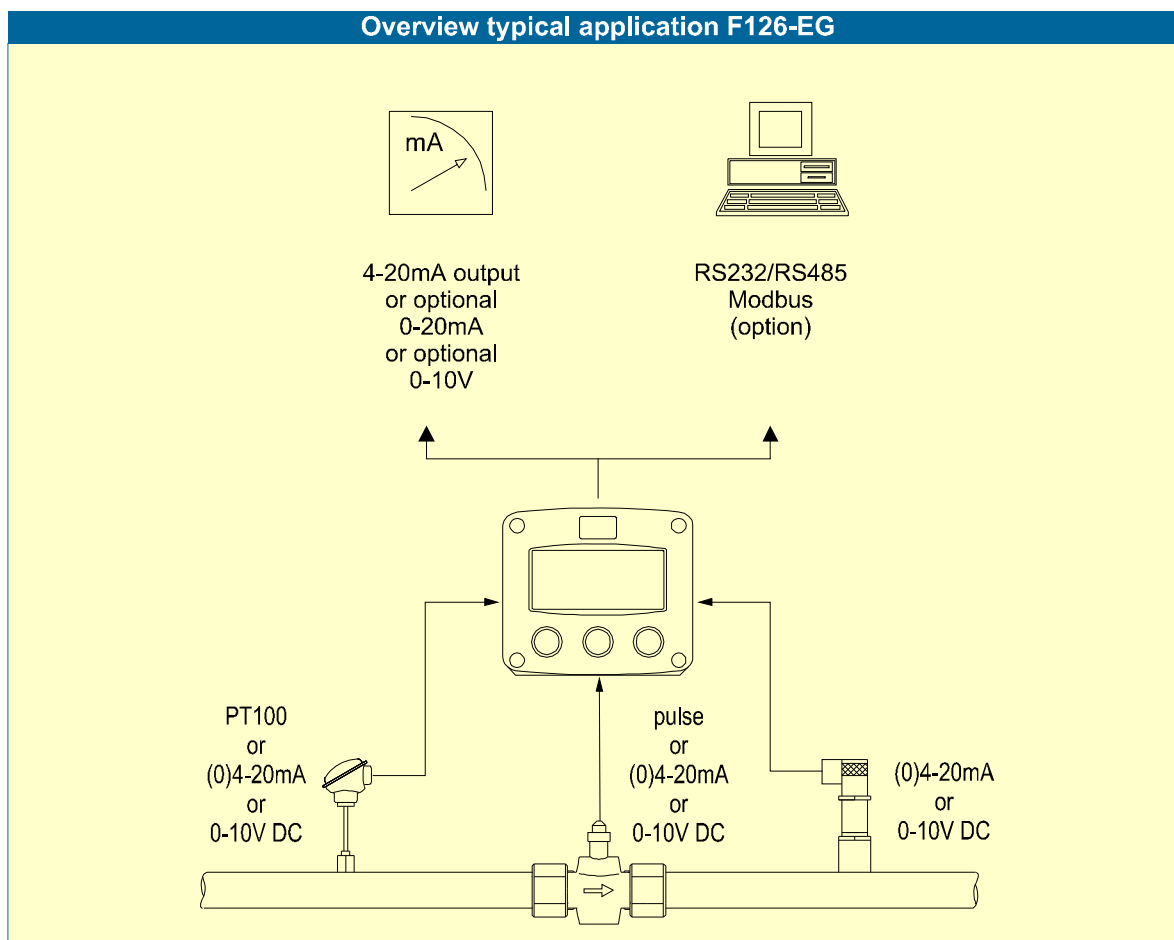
Overview typical application F126-EG

mA

4-20mA output
or optional
0-20mA
or optional
0-10V

RS232/RS485
Modbus
(option)

PT100
or
(0)4-20mA
or
0-10V DC

pulse
or
(0)4-20mA
or
0-10V DC

(0)4-20mA
or
0-10V DC